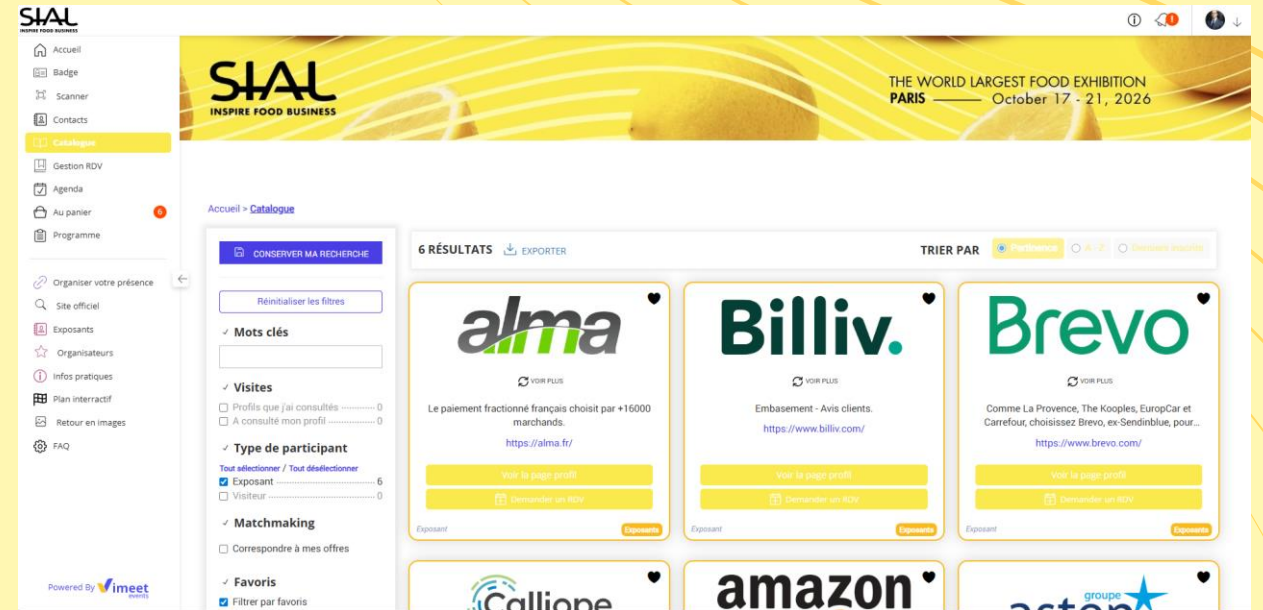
SIAL
INSPIRE FOOD BUSINESS

Accueil
Badge
Scanner
Contacts
Catalogue
Gestion RDV
Agenda
Au panier 0
Programme

Organiser votre présence
Site officiel
Exposants
Organisateurs
Infos pratiques
Plan interactif
Retour en images
FAQ

Powered By vimeet events

SIAL
INSPIRE FOOD BUSINESS
THE WORLD LARGEST FOOD EXHIBITION
PARIS —— October 17 - 21, 2026

Accueil > Catalogue

CONSERVER MA RECHERCHE
Réinitialiser les filtres
✓ Mots clés
✓ Visites
Profils que j'ai consultés 0
A consulté mon profil 0
✓ Type de participant
Tout sélectionner / Tout désélectionner
Exposant 6
Visiteur 0
✓ Matchmaking
Correspondre à mes offres
✓ Favoris
Filtrer par favoris

6 RÉSULTATS EXPORTER
TRIER PAR Pertinence A - Z Dernières modifiés

alma
VOIR PLUS
Le paiement fractionné français choisit par +16000 marchands.
https://alma.fr/
Voir la page profil
Demander un RDV
Exposant Exposants

Billiv.
VOIR PLUS
Embasement - Avis clients.
https://www.billiv.com/
Voir la page profil
Demander un RDV
Exposant Exposants

Brevo
VOIR PLUS
Comme La Provence, The Kooples, EuropCar et Carrefour, choisissez Brevo, ex-Sendinblue, pour...
https://www.brevo.com/
Voir la page profil
Demander un RDV
Exposant Exposants

Calliope
amazon
groupe aston